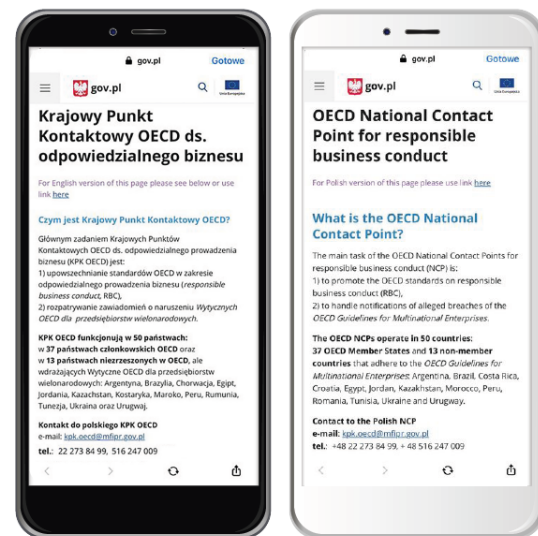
gov.pl Gotowe

gov.pl

Unia Europejska

Krajowy Punkt Kontaktowy OECD ds. odpowiedzialnego biznesu

For English version of this page please see below or use link here

Czym jest Krajowy Punkt Kontaktowy OECD?

Głównym zadaniem Krajowych Punktów Kontaktowych OECD ds. odpowiedzialnego prowadzenia biznesu (KPK OECD) jest:
1) upowszechnianie standardów OECD w zakresie odpowiedzialnego prowadzenia biznesu (responsible business conduct, RBC),
2) rozpatrywanie zawiadomień o naruszeniu Wytycznych OECD dla przedsiębiorstw wielonarodowych.

KPK OECD funkcjonują w 50 państwach: w 37 państwach członkowskich OECD oraz w 13 państwach niezrzeszonych w OECD, ale wdrażających Wytyczne OECD dla przedsiębiorstw wielonarodowych: Argentyna, Brazylia, Chorwacja, Egipt, Jordania, Kazachstan, Kostaryka, Maroko, Peru, Rumunia, Tunezja, Ukraina oraz Urugwaj.

Kontakt do polskiego KPK OECD
e-mail: kpk.oecd@mfipr.gov.pl
tel.: 22 273 84 99, 516 247 009

gov.pl Gotowe

gov.pl

Unia Europejska

OECD National Contact Point for responsible business conduct

For Polish version of this page please use link here

What is the OECD National Contact Point?

The main task of the OECD National Contact Points for responsible business conduct (NCP) is:
1) to promote the OECD standards on responsible business conduct (RBC),
2) to handle notifications of alleged breaches of the OECD Guidelines for Multinational Enterprises.

The OECD NCPs operate in 50 countries: 37 OECD Member States and 13 non-member countries that adhere to the OECD Guidelines for Multinational Enterprises: Argentina, Brazil, Costa Rica, Croatia, Egypt, Jordan, Kazakhstan, Morocco, Peru, Romania, Tunisia, Ukraine and Urugway.

Contact to the Polish NCP
e-mail: kpk.oecd@mfipr.gov.pl
tel.: +48 22 273 84 99, + 48 516 247 009